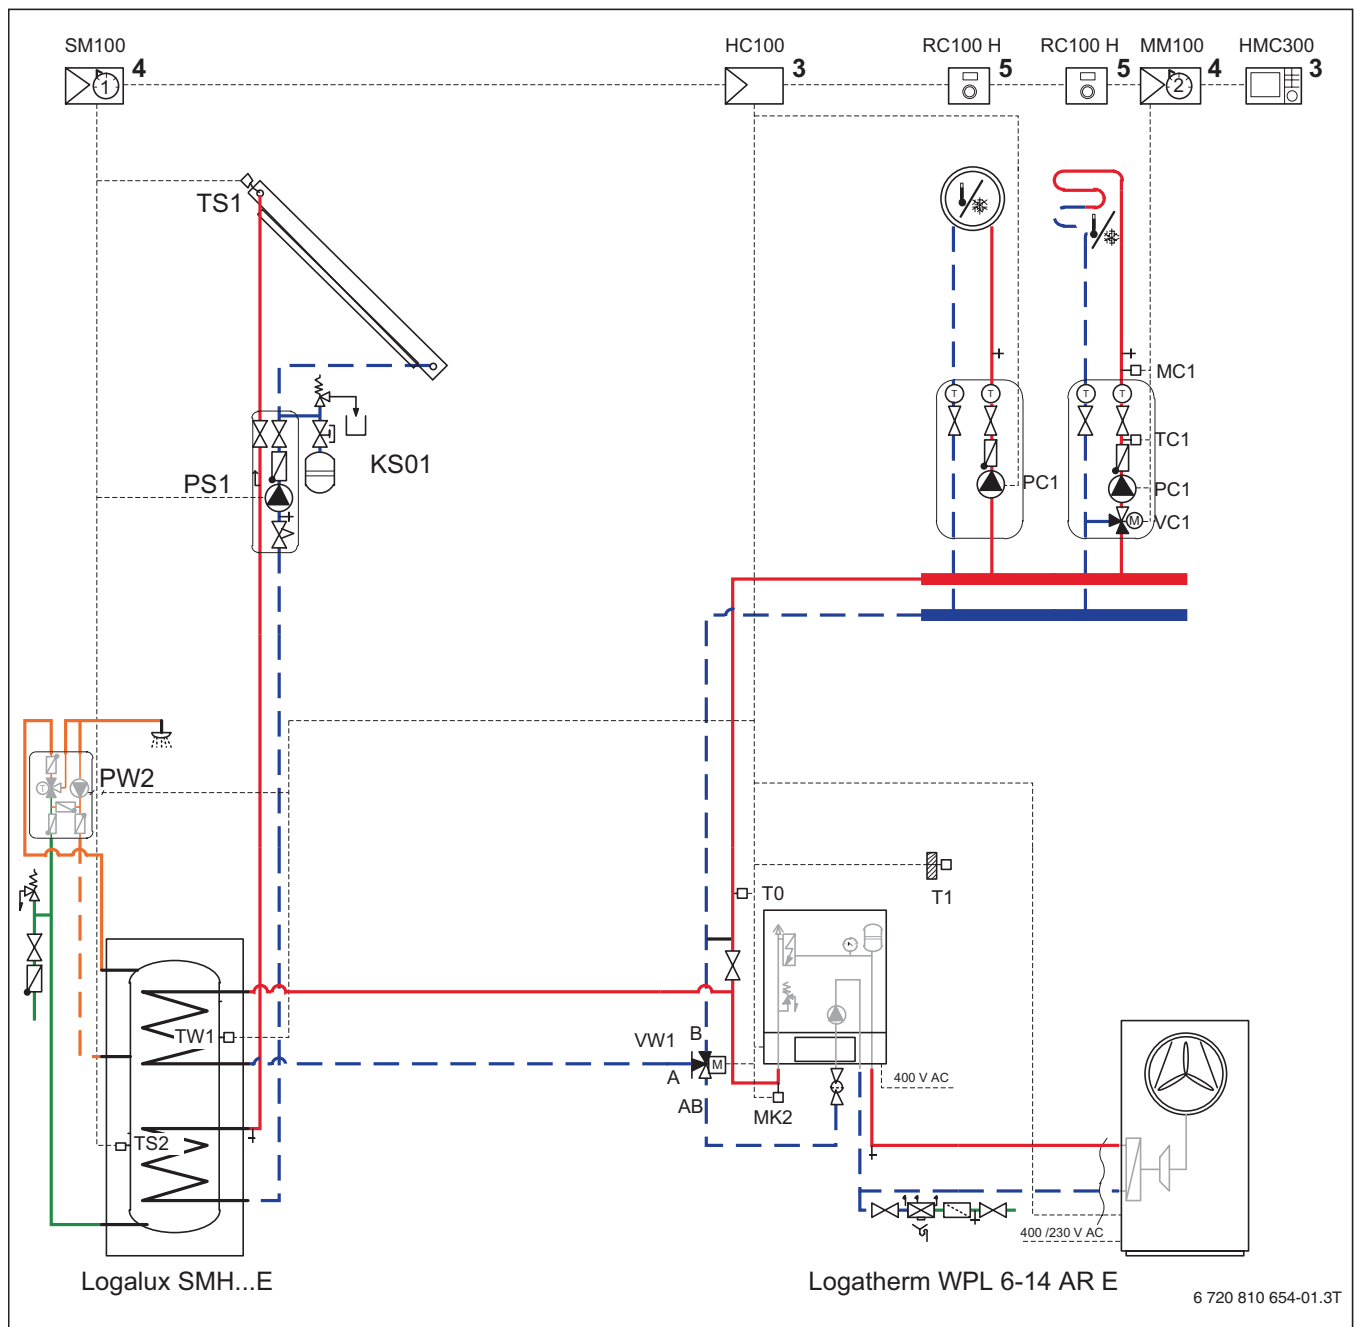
SM100
1
4
HC100
3
RC100 H
5
RC100 H
5
MM100
2
4
HMC300
3
TS1
PS1
KS01
MC1
TC1
PC1
PC1
VC1
PW2
T0
T1
TW1
VW1
B
A
AB
M
MK2
M
400 V AC
TS2
400 /230 V AC
Logalux SMH...E
Logatherm WPL 6-14 AR E
6 720 810 654-01.3T